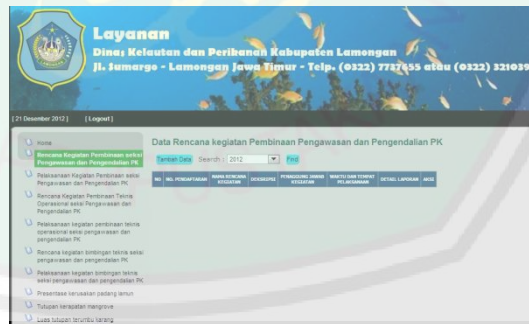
Layanan

Dinas Kelautan dan Perikanan Kabupaten Lamongan

Jl. Sumargo - Lamongan Jawa Timur - Telp. (0322) 7727655 atau (0322) 321039

[ 21 Desember 2012 ] [ Logout ]

Home

Rencana Kegiatan Pembinaan seksi Pengawasan dan Pengendalian PK

Pelaksanaan Kegiatan Pembinaan seksi Pengawasan dan Pengendalian PK

Rencana Kegiatan Pembinaan Teknis Operasional seksi Pengawasan dan Pengendalian PK

Pelaksanaan kegiatan pembinaan teknis operasional seksi pengawasan dan pengendalian PK

Rencana kegiatan bimbingan teknis seksi pengawasan dan pengendalian PK

Pelaksanaan kegiatan bimbingan teknis seksi pengawasan dan pengendalian PK

Presentase kerusakan padang lamun

Tutupan kerapatan mangrove

Luas tutupan terumbu karang

Data Rencana kegiatan Pembinaan Pengawasan dan Pengendalian PK

Tambah Data Search : 2012 Find

| NO | NO. PENDAFTARAN | NAMA RENCANA KEGIATAN | DESKRIPSI | PENDUKUNG DINAS KEGIATAN | WAKTU DAN TEMPAT PELAKSANAAN | DETAIL LAPORAN | AKSI |
|---|---|---|---|---|---|---|---|